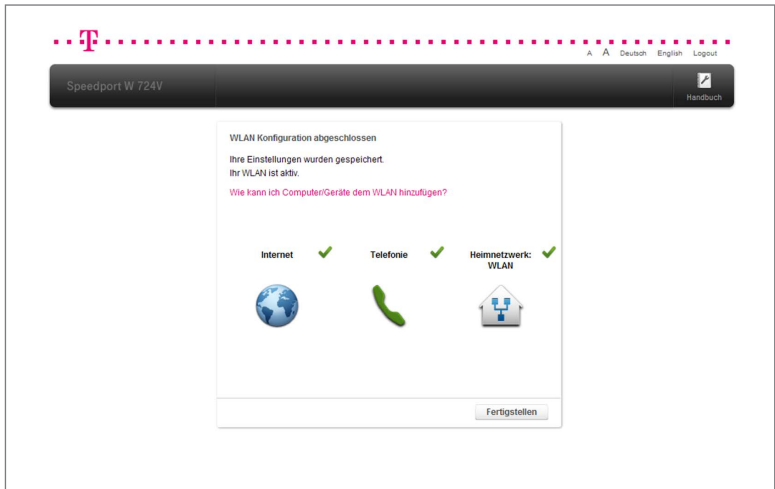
T

A A Deutsch English Logout

Speedport W 724V

Handbuch

WLAN Konfiguration abgeschlossen

Ihre Einstellungen wurden gespeichert.
Ihr WLAN ist aktiv.

Wie kann ich Computer/Geräte dem WLAN hinzufügen?

Internet

Telefonie

Heimnetzwerk: WLAN

Fertigstellen